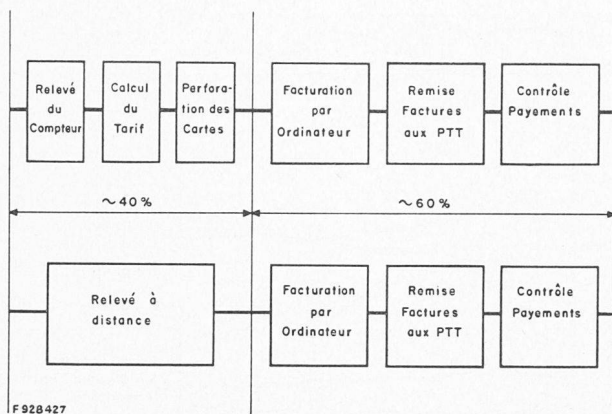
Relevé du Compteur

Calcul du Tarif

Perforation des Cartes

Facturation par Ordinateur

Remise Factures aux PTT

Contrôle Payements

~40%

~60%

Relevé à distance

Facturation par Ordinateur

Remise Factures aux PTT

Contrôle Payements

F 928427